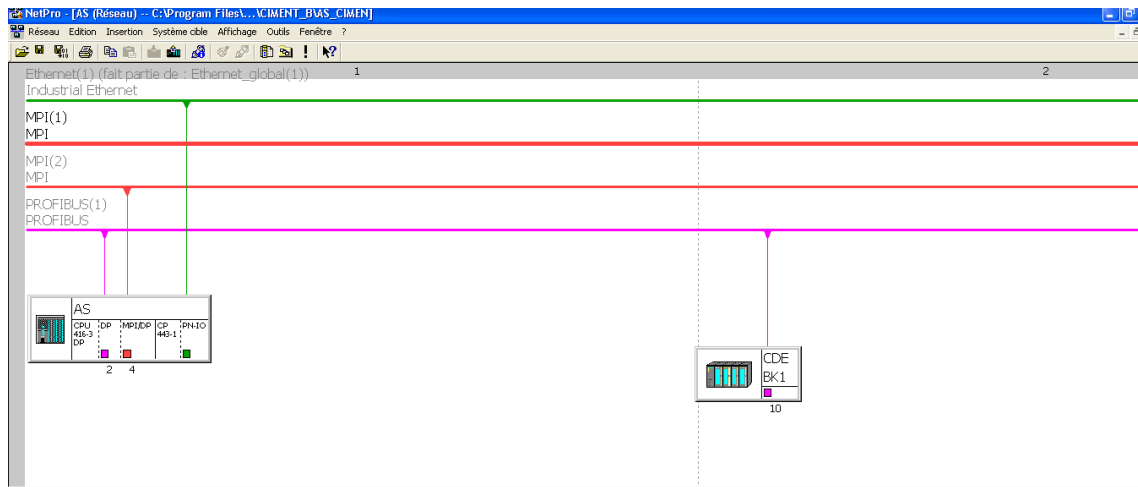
NetPro - [AS (Réseau) -- C:\Program Files\...\CIMENT_B\AS_CIMEN]

Réseau Edition Insertion Système cible Affichage Outils Fenêtre ?

Ethernet(1) (fait partie de : Ethernet_global(1)) 1 2
Industrial Ethernet

MPI(1)
MPI

MPI(2)
MPI

PROFIBUS(1)
PROFIBUS

AS
CPU 416-3 DP
DP
MPI/DP
CP 443-1
PN-IO
2 4

CDE
BK1
10